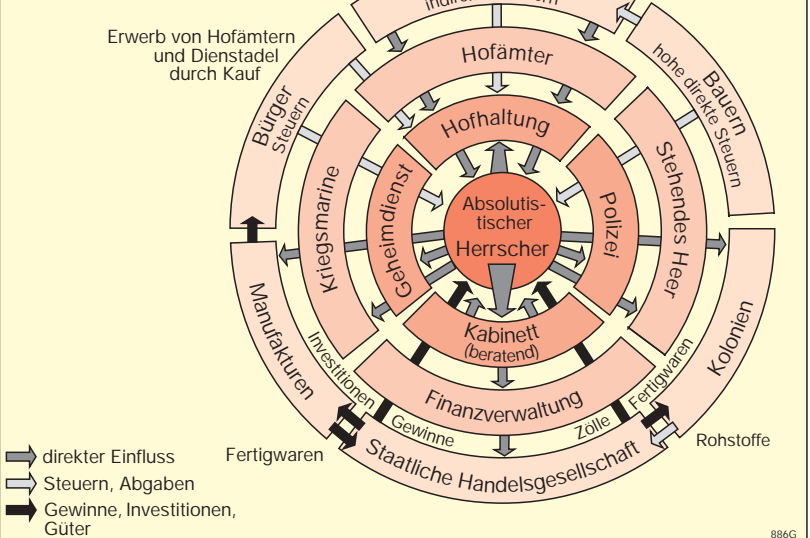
indirekte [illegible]

Erwerb von Hofämtern und Dienstadel durch Kauf

Hofämter

Bauern
hohe direkte Steuern

Bürger
Steuern

Hofhaltung

Kriegsmarine

Geheimdienst

Absolutistischer Herrscher

Polizei

Stehendes Heer

Manufakturen

Kabinett
(beratend)

Kolonien

Investitionen

Fertigwaren

Finanzverwaltung

Gewinne

Zölle

Fertigwaren

Rohstoffe

Staatliche Handelsgesellschaft

direkter Einfluss
Steuern, Abgaben
Gewinne, Investitionen, Güter

886G